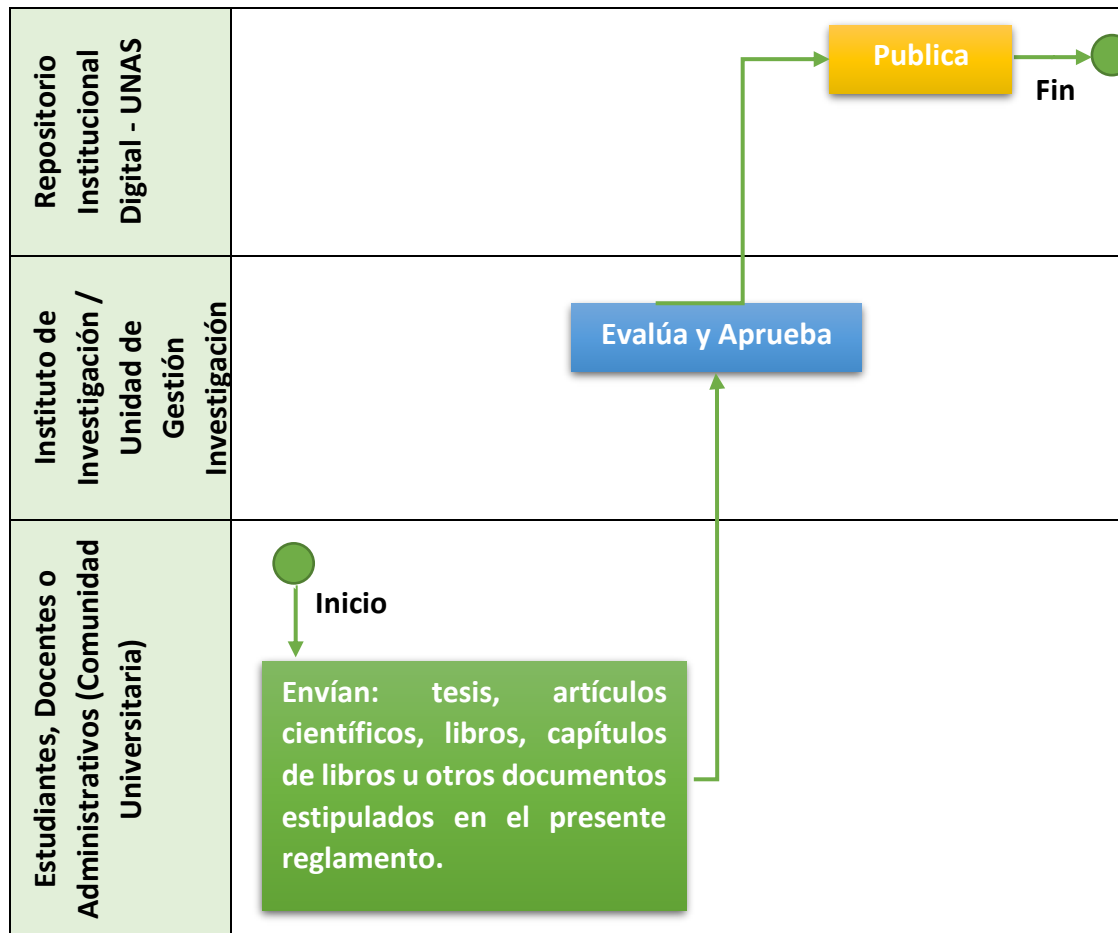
Repositorio Institucional Digital - UNAS

Publica

Fin

Instituto de Investigación / Unidad de Gestión Investigación

Evalúa y Aprueba

Estudiantes, Docentes o Administrativos (Comunidad Universitaria)

Inicio

Envían: tesis, artículos científicos, libros, capítulos de libros u otros documentos estipulados en el presente reglamento.